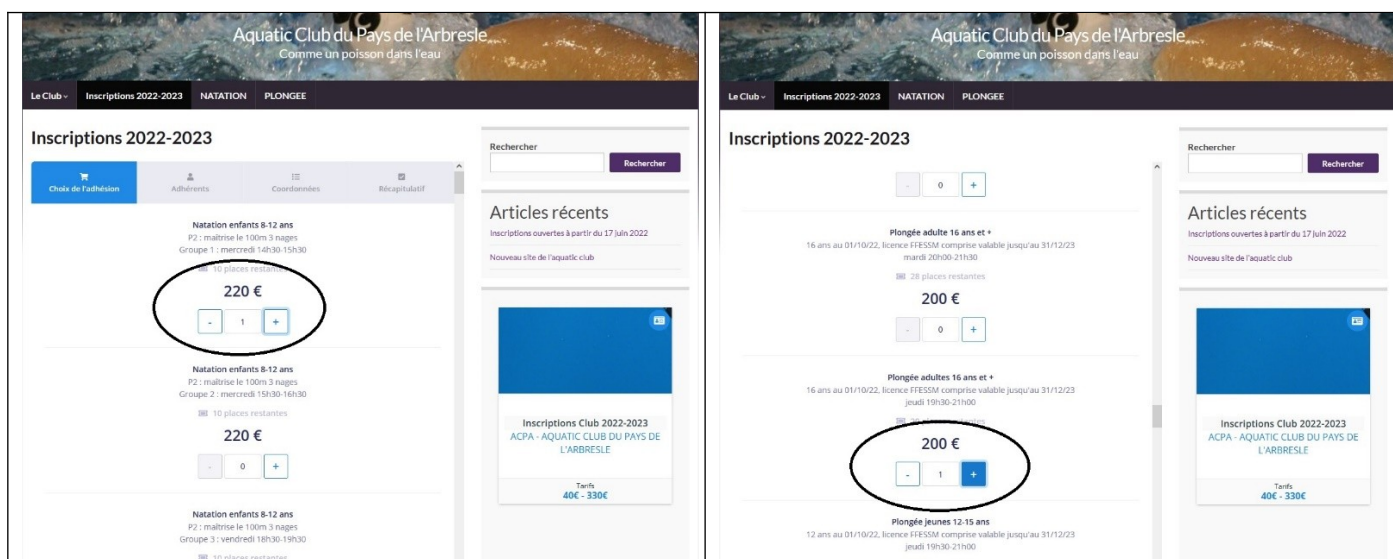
Aquatic Club du Pays de l'Arbresle
Comme un poisson dans l'eau

Le Club Inscriptions 2022-2023 NATATION PLONGEE

Inscriptions 2022-2023

Choix de l'adhésion | Adhérents | Coordonnées | Récapitulatif

Natation enfants 8-12 ans
P2 : maîtrise le 100m 3 nages
Groupe 1 : mercredi 14h30-15h30
10 places restantes
220 €
- 1 +

Natation enfants 8-12 ans
P2 : maîtrise le 100m 3 nages
Groupe 2 : mercredi 15h30-16h30
10 places restantes
220 €
- 0 +

Natation enfants 8-12 ans
P2 : maîtrise le 100m 3 nages
Groupe 3 : vendredi 18h30-19h30
10 places restantes

Rechercher
Rechercher

Articles récents
Inscriptions ouvertes à partir du 17 juin 2022
Nouveau site de l'aquatic club

Inscriptions Club 2022-2023
ACPA - AQUATIC CLUB DU PAYS DE L'ARBRESLE
Tarifs
40€ - 330€

Aquatic Club du Pays de l'Arbresle
Comme un poisson dans l'eau

Le Club Inscriptions 2022-2023 NATATION PLONGEE

Inscriptions 2022-2023

- 0 +

Plongée adulte 16 ans et +
16 ans au 01/10/22, licence FFESSM comprise valable jusqu'au 31/12/23
mardi 20h00-21h30
28 places restantes
200 €
- 0 +

Plongée adultes 16 ans et +
16 ans au 01/10/22, licence FFESSM comprise valable jusqu'au 31/12/23
jeudi 19h30-21h00
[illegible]
200 €
- 1 +

Plongée jeunes 12-15 ans
12 ans au 01/10/22, licence FFESSM comprise valable jusqu'au 31/12/23
jeudi 19h30-21h00

Rechercher
Rechercher

Articles récents
Inscriptions ouvertes à partir du 17 juin 2022
Nouveau site de l'aquatic club

Inscriptions Club 2022-2023
ACPA - AQUATIC CLUB DU PAYS DE L'ARBRESLE
Tarifs
40€ - 330€